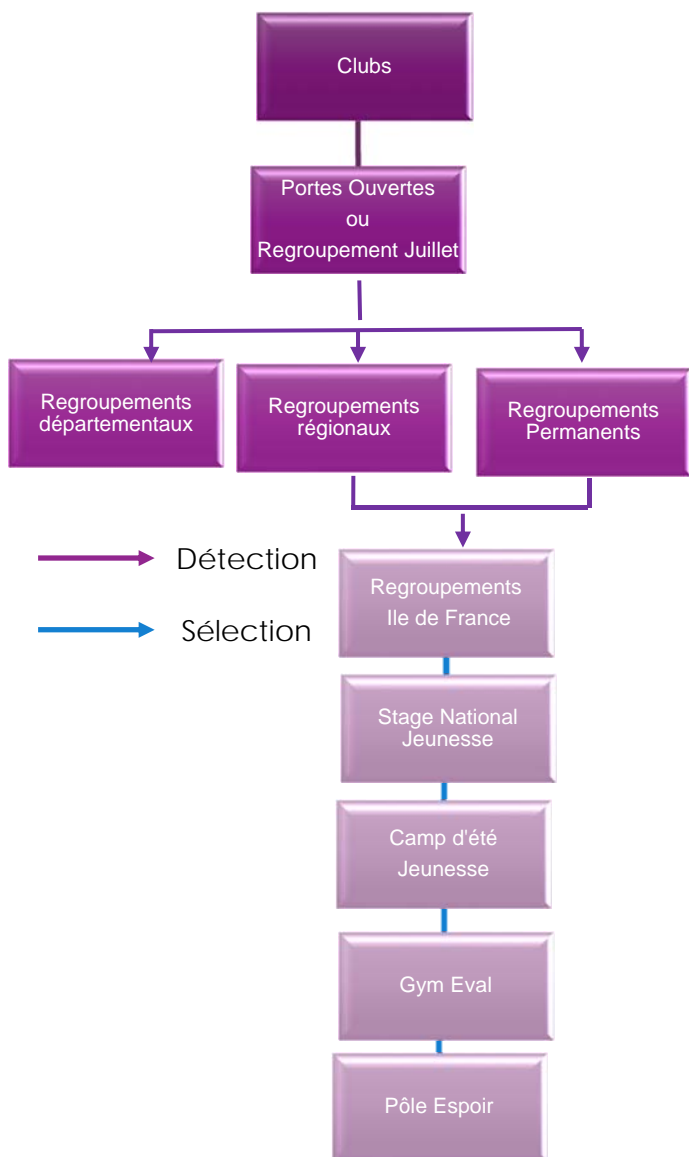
Clubs

Portes Ouvertes
ou
Regroupement Juillet

Regroupements départementaux

Regroupements régionaux

Regroupements Permanents

Détection

Sélection

Regroupements Ile de France

Stage National Jeunesse

Camp d'été Jeunesse

Gym Eval

Pôle Espoir